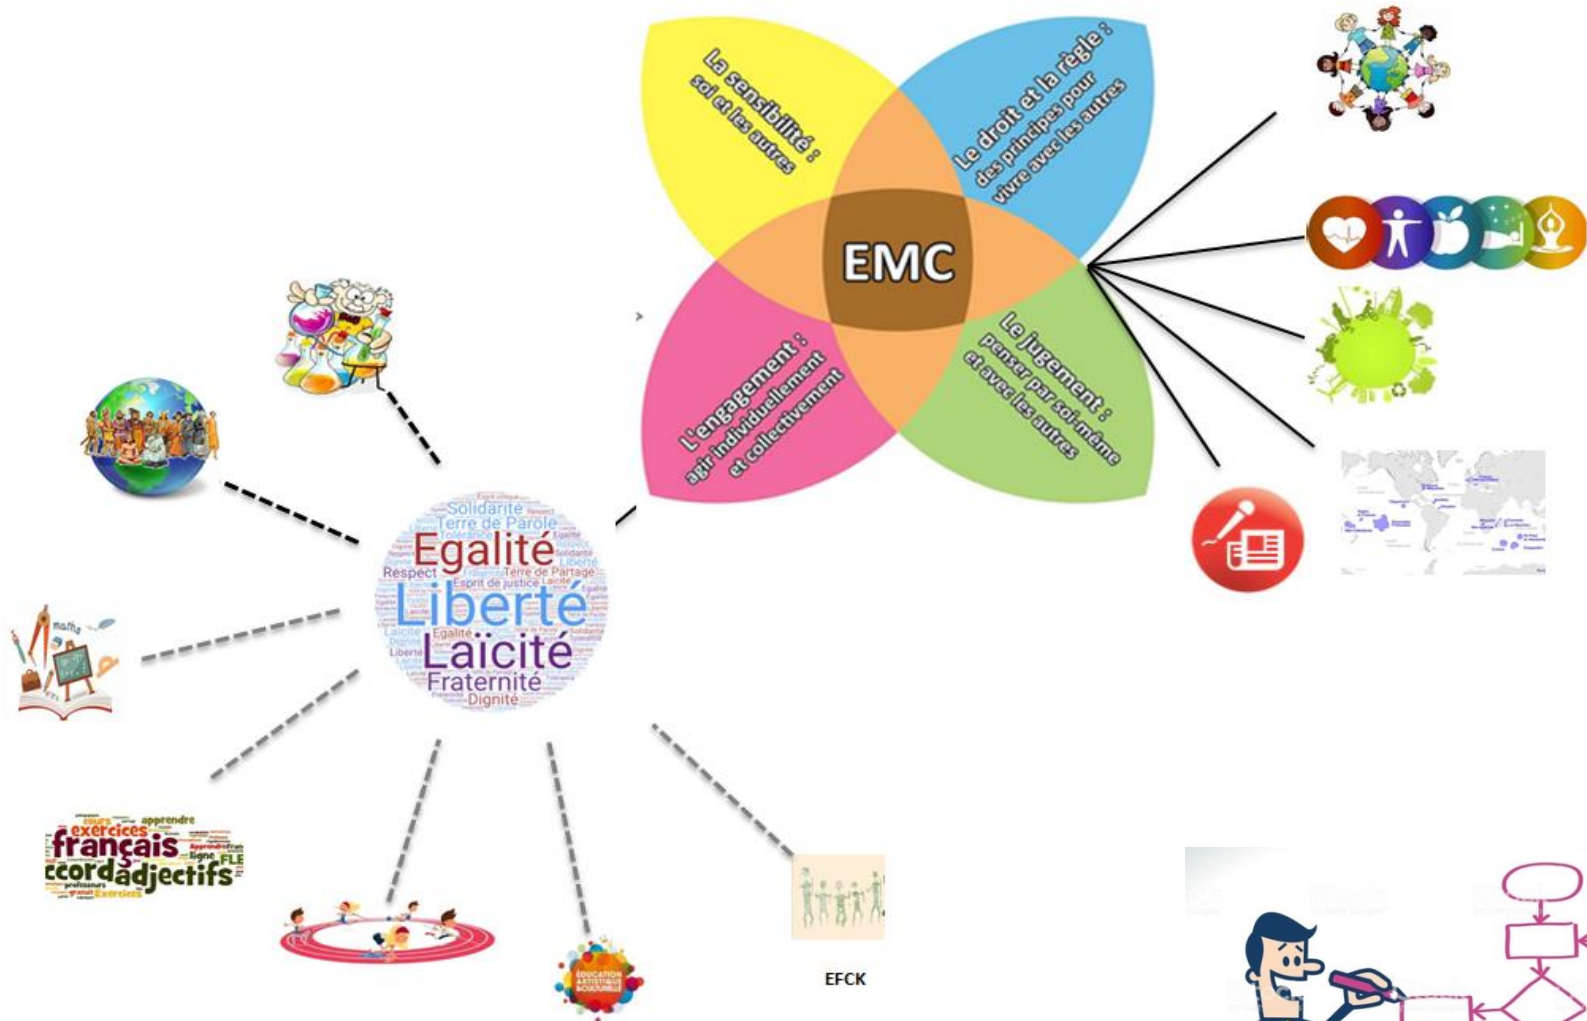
La sensibilité : soi et les autres

Le droit et la règle : des principes pour vivre avec les autres

EMC

L'engagement : agir individuellement et collectivement

Le jugement : penser par soi-même et avec les autres

Solidarité
Terre de Parole
Egalité
Respect
Terre de Partage
Esprit de justice
Liberté
Laïcité
Fraternité
Dignité

maths

apprendre
exercices
cours
français
ccord adjectifs
FLE
professeurs
exercices

ÉDUCATION ARTISTIQUE & CULTURELLE

EFCK